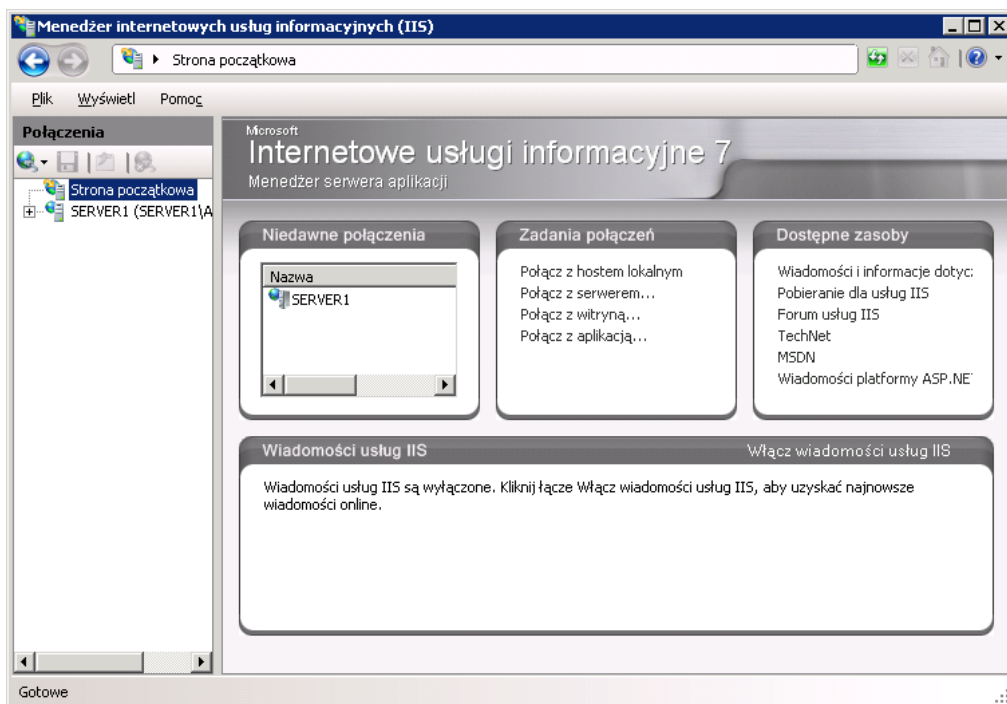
Menedżer internetowych usług informacyjnych (IIS)

Strona początkowa

Plik Wyświetl Pomoc

Połączenia

Strona początkowa
SERVER1 (SERVER1\A

Microsoft
Internetowe usługi informacyjne 7
Menedżer serwera aplikacji

Niedawne połączenia

| Nazwa |
|---|
| SERVER1 |

Zadania połączeń

Połącz z hostem lokalnym
Połącz z serwerem...
Połącz z witryną...
Połącz z aplikacją...

Dostępne zasoby

Wiadomości i informacje dotyc
Pobieranie dla usług IIS
Forum usług IIS
TechNet
MSDN
Wiadomości platformy ASP.NE

Wiadomości usług IIS

Włącz wiadomości usług IIS

Wiadomości usług IIS są wyłączone. Kliknij łącze Włącz wiadomości usług IIS, aby uzyskać najnowsze wiadomości online.

Gotowe